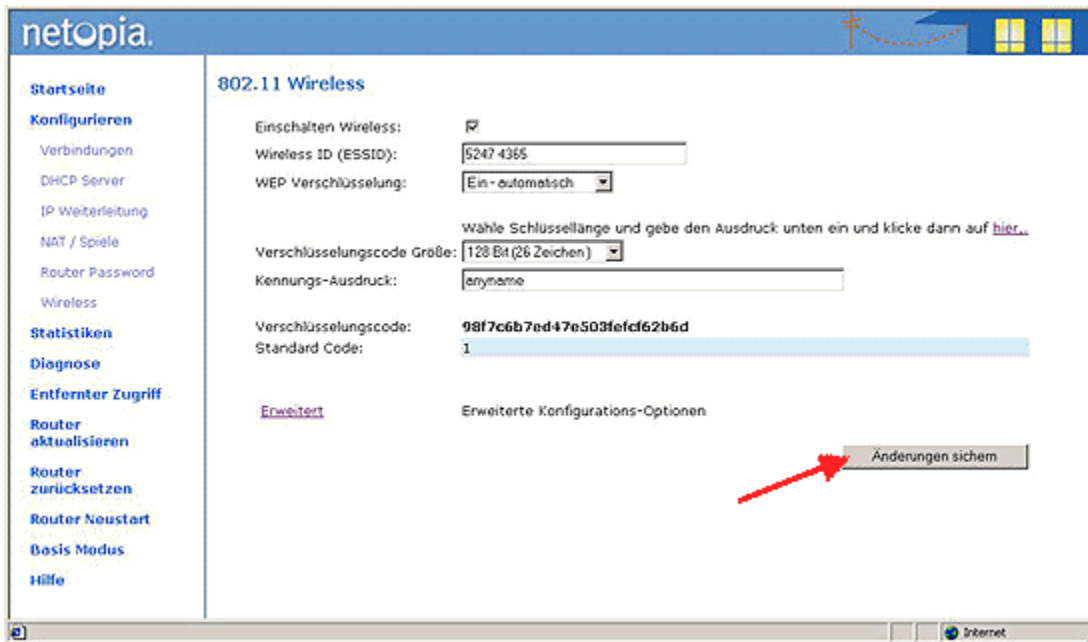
netopia.

Startseite
Konfigurieren
Verbindungen
DHCP Server
IP Weiterleitung
NAT / Spiele
Router Password
Wireless
Statistiken
Diagnose
Entfernter Zugriff
Router aktualisieren
Router zurücksetzen
Router Neustart
Basis Modus
Hilfe

802.11 Wireless

Einschalten Wireless:
Wireless ID (ESSID): 5247 4365
WEP Verschlüsselung: Ein - automatisch

Wähle Schlüssellänge und gebe den Ausdruck unten ein und klicke dann auf hier..
Verschlüsselungscode Größe: 128 Bit (26 Zeichen)
Kennungs-Ausdruck: anyname

Verschlüsselungscode: 98f7c6b7ed47e503fefcf62b6d
Standard Code: 1

Erweitert Erweiterte Konfigurations-Optionen

Änderungen sichern

Internet